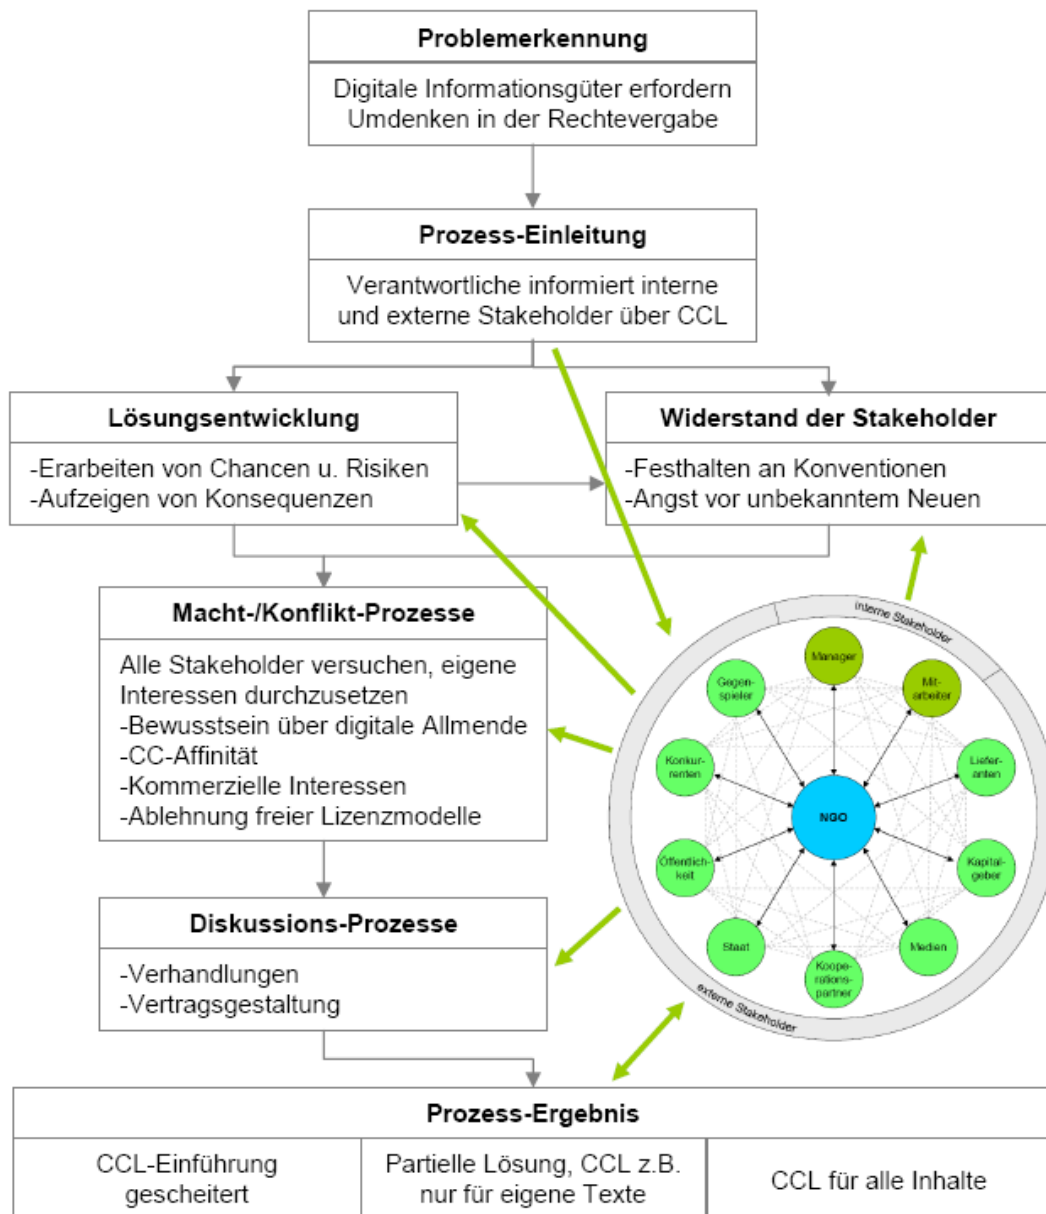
Problemerkennung

Digitale Informationsgüter erfordern Umdenken in der Rechtevergabe

Prozess-Einleitung

Verantwortliche informiert interne und externe Stakeholder über CCL

Lösungsentwicklung

-Erarbeiten von Chancen u. Risiken
-Aufzeigen von Konsequenzen

Widerstand der Stakeholder

-Festhalten an Konventionen
-Angst vor unbekanntem Neuen

Macht-/Konflikt-Prozesse

Alle Stakeholder versuchen, eigene Interessen durchzusetzen
-Bewusstsein über digitale Allmende
-CC-Affinität
-Kommerzielle Interessen
-Ablehnung freier Lizenzmodelle

Diskussions-Prozesse

-Verhandlungen
-Vertragsgestaltung

interne Stakeholder

Manager

Gegenspieler

Mitarbeiter

Konkurrenten

Lieferanten

NGO

Öffentlichkeit

Kapitalgeber

Staat

Medien

Kooperationspartner

externe Stakeholder

Prozess-Ergebnis

| CCL-Einführung gescheitert | Partielle Lösung, CCL z.B. nur für eigene Texte | CCL für alle Inhalte |